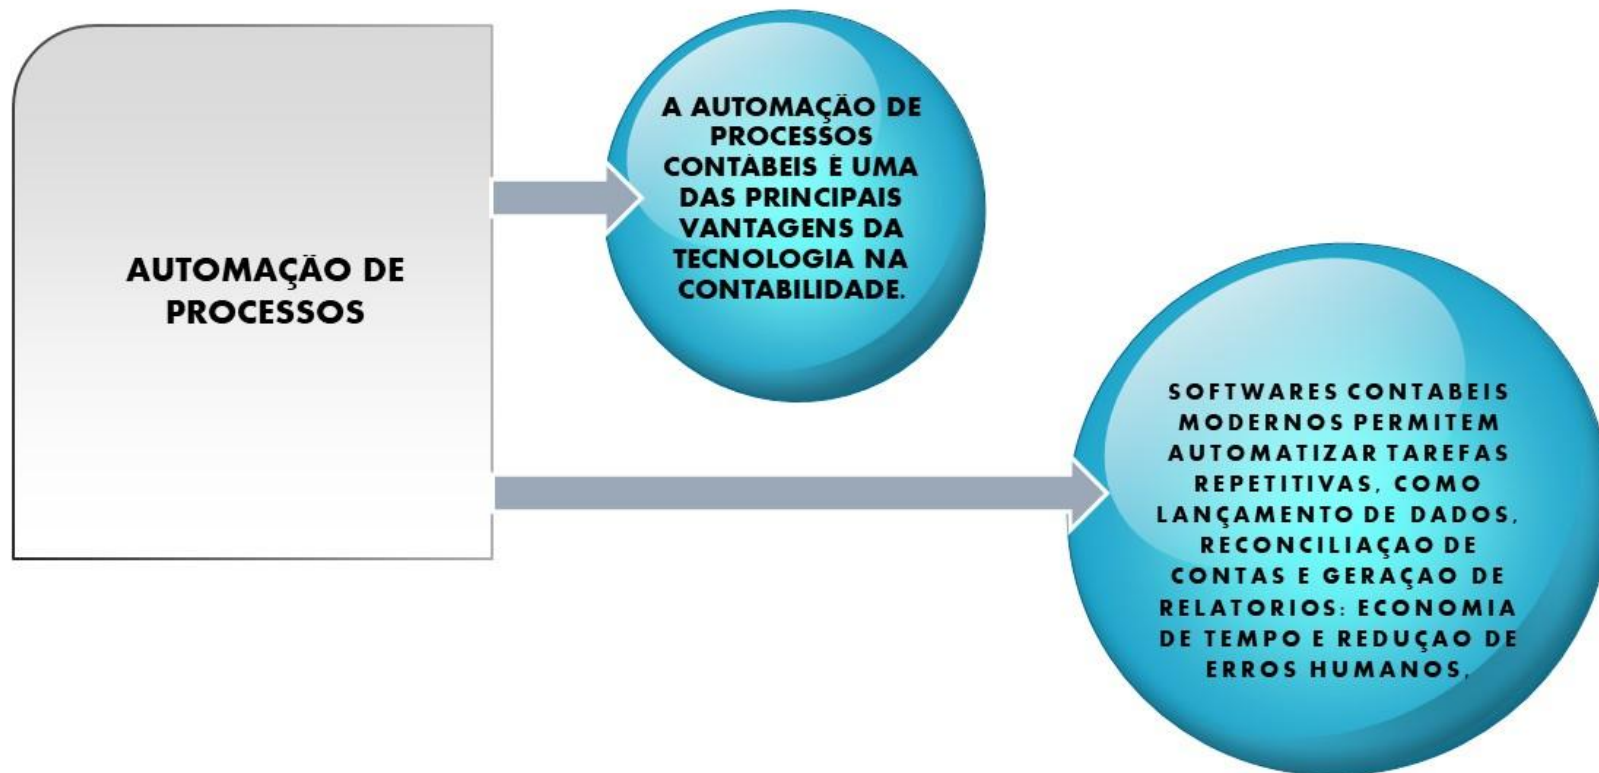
AUTOMAÇÃO DE PROCESSOS

A AUTOMAÇÃO DE PROCESSOS CONTABEIS E UMA DAS PRINCIPAIS VANTAGENS DA TECNOLOGIA NA CONTABILIDADE.

SOFTWARES CONTABEIS MODERNOS PERMITEM AUTOMATIZAR TAREFAS REPETITIVAS, COMO LANÇAMENTO DE DADOS, RECONCILIAÇAO DE CONTAS E GERAÇAO DE RELATORIOS: ECONOMIA DE TEMPO E REDUÇAO DE ERROS HUMANOS.